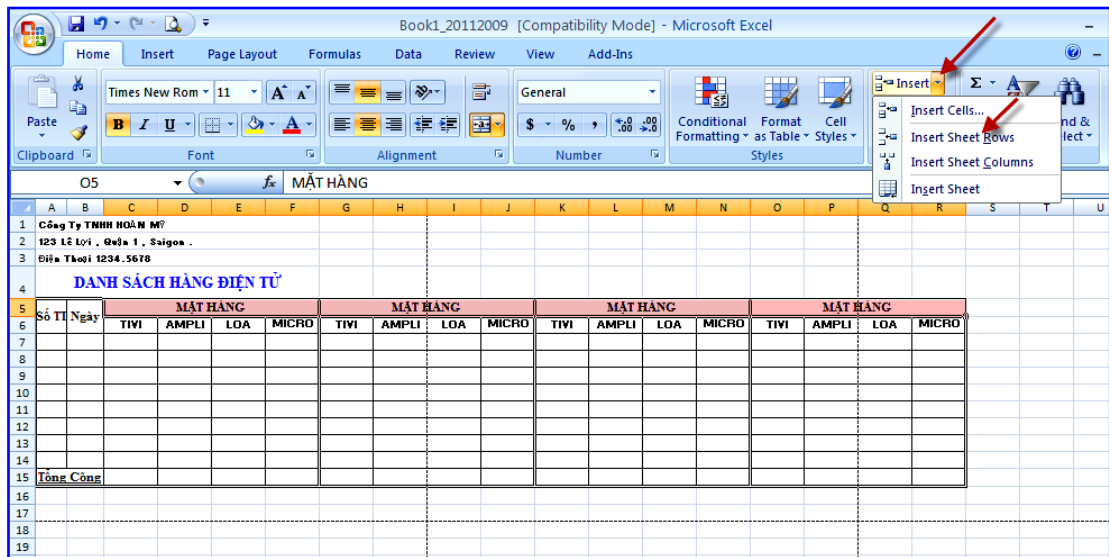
Book1_20112009 [Compatibility Mode] - Microsoft Excel

Home Insert Page Layout Formulas Data Review View Add-Ins

Paste
Clipboard
Times New Rom 11
B I U
Font
Alignment
General
$ % ,
Number
Conditional Formatting
Format as Table
Cell Styles
Styles
Insert
Σ
nd &
lect

Insert Cells...
Insert Sheet Rows
Insert Sheet Columns
Insert Sheet

O5
$f_x$ MẶT HÀNG

| | A | B | C | D | E | F | G | H | I | J | K | L | M | N | O | P | Q | R | S | T | U |
|---|---|---|---|---|---|---|---|---|---|---|---|---|---|---|---|---|---|---|---|---|---|
| 1 | Công Ty TNHH HOÀN MỸ | | | | | | | | | | | | | | | | | | | | |
| 2 | 123 Lê Lợi , Quận 1 , Saigon . | | | | | | | | | | | | | | | | | | | | |
| 3 | Điện Thoại 1234.5678 | | | | | | | | | | | | | | | | | | | | |
| 4 | | DANH SÁCH HÀNG ĐIỆN TỬ | | | | | | | | | | | | | | | | | | | |
| 5 | Số TT | Ngày | MẶT HÀNG | | | | MẶT HÀNG | | | | MẶT HÀNG | | | | MẶT HÀNG | | | | | | |
| 6 | | | TIVI | AMPLI | LOA | MICRO | TIVI | AMPLI | LOA | MICRO | TIVI | AMPLI | LOA | MICRO | TIVI | AMPLI | LOA | MICRO | | | |
| 7 | | | | | | | | | | | | | | | | | | | | | |
| 8 | | | | | | | | | | | | | | | | | | | | | |
| 9 | | | | | | | | | | | | | | | | | | | | | |
| 10 | | | | | | | | | | | | | | | | | | | | | |
| 11 | | | | | | | | | | | | | | | | | | | | | |
| 12 | | | | | | | | | | | | | | | | | | | | | |
| 13 | | | | | | | | | | | | | | | | | | | | | |
| 14 | | | | | | | | | | | | | | | | | | | | | |
| 15 | Tổng Cộng | | | | | | | | | | | | | | | | | | | | |
| 16 | | | | | | | | | | | | | | | | | | | | | |
| 17 | | | | | | | | | | | | | | | | | | | | | |
| 18 | | | | | | | | | | | | | | | | | | | | | |
| 19 | | | | | | | | | | | | | | | | | | | | | |